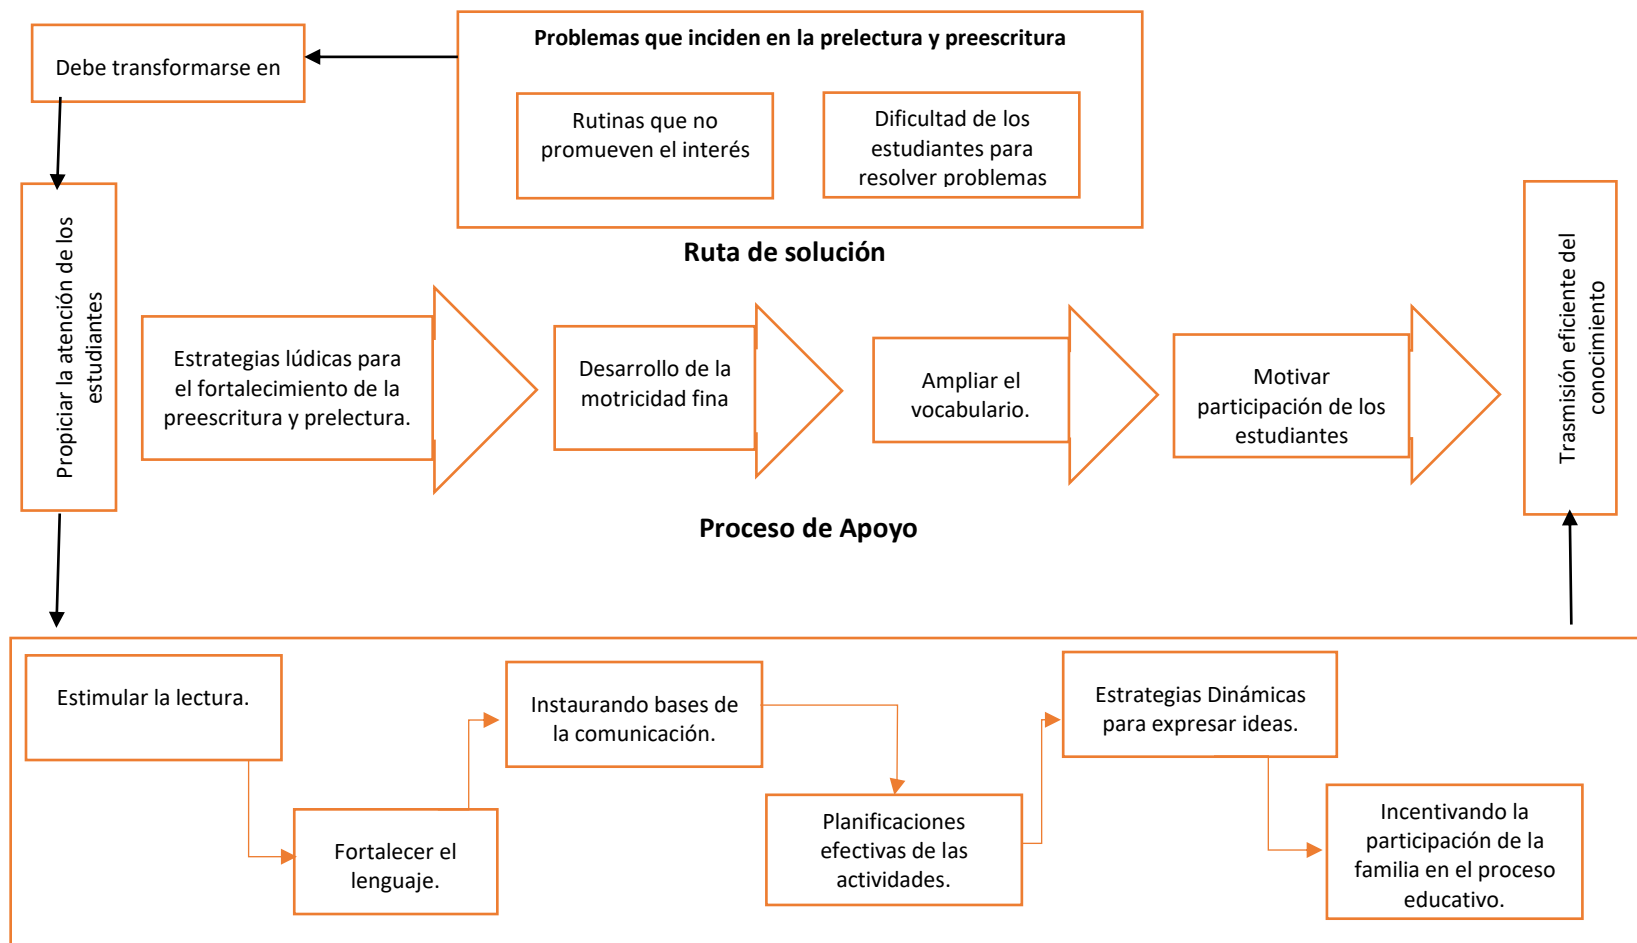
Problemas que inciden en la prelectura y preescritura

Rutinas que no promueven el interés

Dificultad de los estudiantes para resolver problemas

Debe transformarse en

Propiciar la atención de los estudiantes

Ruta de solución

Estrategias lúdicas para el fortalecimiento de la preescritura y prelectura.

Desarrollo de la motricidad fina

Ampliar el vocabulario.

Motivar participación de los estudiantes

Trasmisión eficiente del conocimiento

Proceso de Apoyo

Estimular la lectura.

Fortalecer el lenguaje.

Instaurando bases de la comunicación.

Planificaciones efectivas de las actividades.

Estrategias Dinámicas para expresar ideas.

Incentivando la participación de la familia en el proceso educativo.